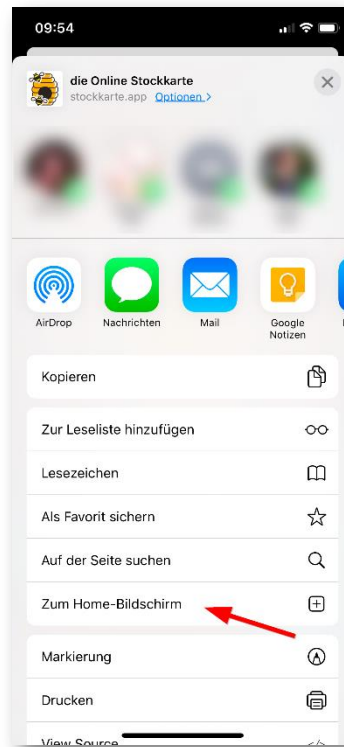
09:54

die Online Stockkarte
stockkarte.app Optionen >

AirDrop
Nachrichten
Mail
Google Notizen

Kopieren

Zur Leseliste hinzufügen
Lesezeichen
Als Favorit sichern
Auf der Seite suchen
Zum Home-Bildschirm

Markierung
Drucken
View Source